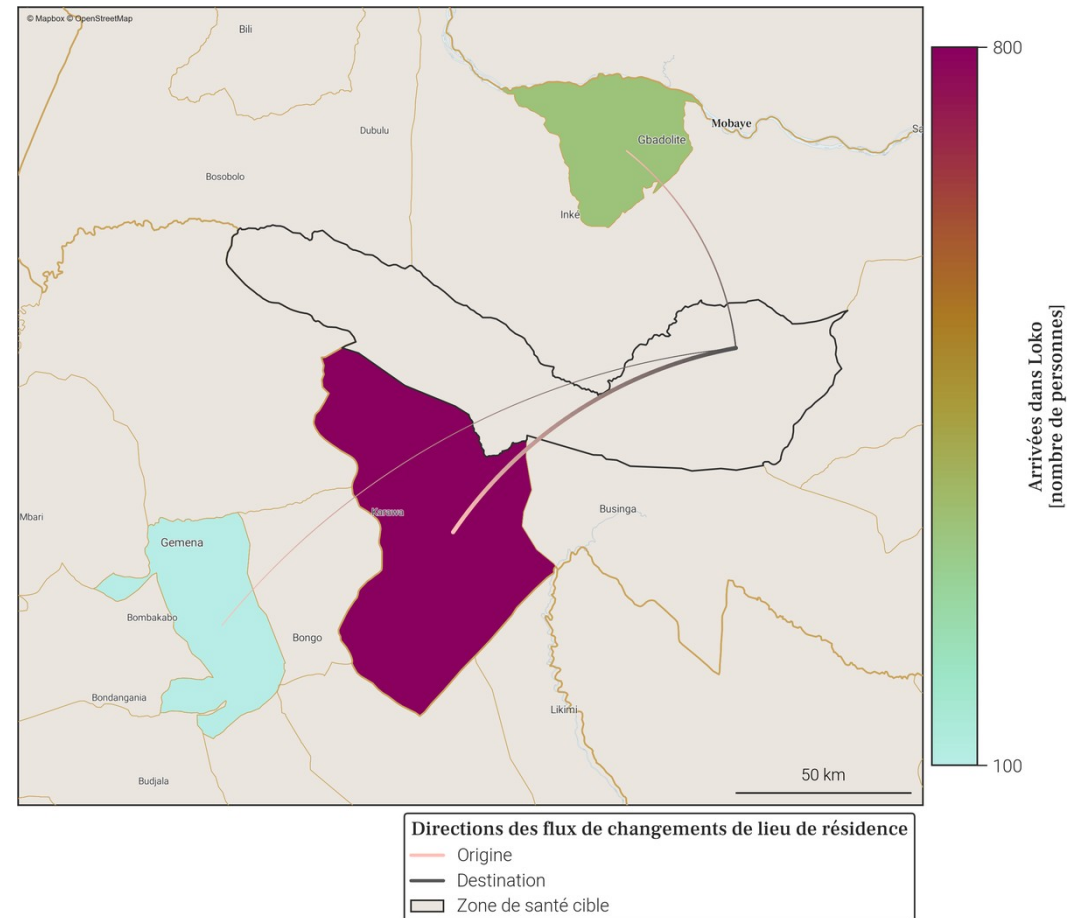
© Mapbox © OpenStreetMap

Bili

Dubulu

Bosobolo

Gbadolite

Mobaye

Sa

Inke

Karawa

Mbari

Gemena

Businga

Bombakabo

Bongo

Bondangania

Likimi

Budjala

50 km

800

100

Arrivées dans Loko [nombre de personnes]

Directions des flux de changements de lieu de résidence
Origine
Destination
Zone de santé cible